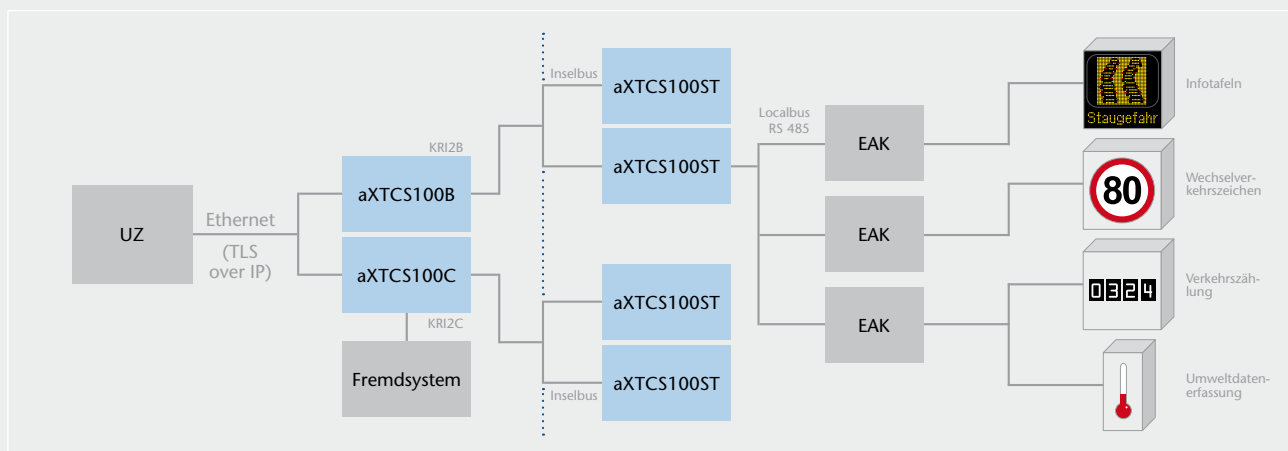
UZ

Ethernet

(TLS over IP)

KRI2B

aXTCS100B

aXTCS100C

KRI2C

Fremdsystem

Inselbus

aXTCS100ST

aXTCS100ST

aXTCS100ST

aXTCS100ST

Inselbus

Localbus RS 485

EAK

EAK

EAK

Staugefahr

Infotafeln

80

Wechselverkehrszeichen

0324

Verkehrszählung

Umweltdatenerfassung